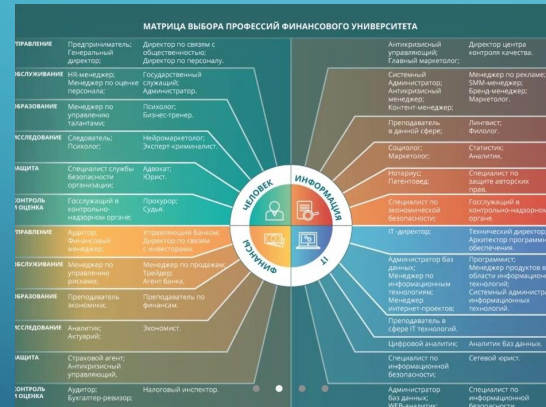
МАТРИЦА ВЫБОРА ПРОФЕССИЙ ФИНАНСОВОГО УНИВЕРСИТЕТА

УПРАВЛЕНИЕ | Предприниматель; Генеральный директор; | Директор по связям с общественностью; Директор по персоналу.

ОБСЛУЖИВАНИЕ | HR-менеджер; Менеджер по оценке персонала; | Государственный служащий; Администратор.

ОБРАЗОВАНИЕ | Менеджер по управлению талантами; | Психолог; Бизнес-тренер.

ИССЛЕДОВАНИЕ | Следователь; Психолог; | Нейромаркетолог; Эксперт-криминалист.

ЗАЩИТА | Специалист службы безопасности организации; | Адвокат; Юрист.

КОНТРОЛЬ И ОЦЕНКА | Госслужащий в контрольно-надзорном органе; | Прокурор; Судья.

УПРАВЛЕНИЕ | Аудитор; Финансовый менеджер; | Управляющий банком; Директор по связям с инвесторами.

ОБСЛУЖИВАНИЕ | Менеджер по управлению рисками; | Менеджер по продажам; Трейдер; Агент банка.

ОБРАЗОВАНИЕ | Преподаватель экономики; | Преподаватель по финансам.

ИССЛЕДОВАНИЕ | Аналитик; Актуарий; | Экономист.

ЗАЩИТА | Страховой агент; Антикризисный управляющий.

КОНТРОЛЬ И ОЦЕНКА | Аудитор; Бухгалтер-ревизор; | Налоговый инспектор.

ЧЕЛОВЕК
ИНФОРМАЦИЯ
ФИНАНСЫ
IT

Антикризисный управляющий; Главный маркетолог; | Директор центра контроля качества.

Системный Администратор; Антикризисный менеджер; Контент-менеджер; | Менеджер по рекламе; SMM-менеджер; Бренд-менеджер; Маркетолог.

Преподаватель в данной сфере; | Лингвист; Филолог.

Социолог; Маркетолог; | Статистик; Аналитик.

Нотариус; Патентовед; | Специалист по защите авторских прав.

Специалист по экономической безопасности; | Госслужащий в контрольно-надзорном органе.

IT -директор; | Технический директор; Архитектор программного обеспечения.

Администратор баз данных; Менеджер по информационным технологиям; Менеджер интернет-проектов; | Программист; Менеджер продуктов в области информационных технологий; Системный администратор информационных технологий.

Преподаватель в сфере IT технологий.

Цифровой аналитик; | Аналитик баз данных.

Специалист по информационной безопасности; | Сетевой юрист.

Администратор баз данных; WEB-аналитик; | Специалист по информационной безопасности